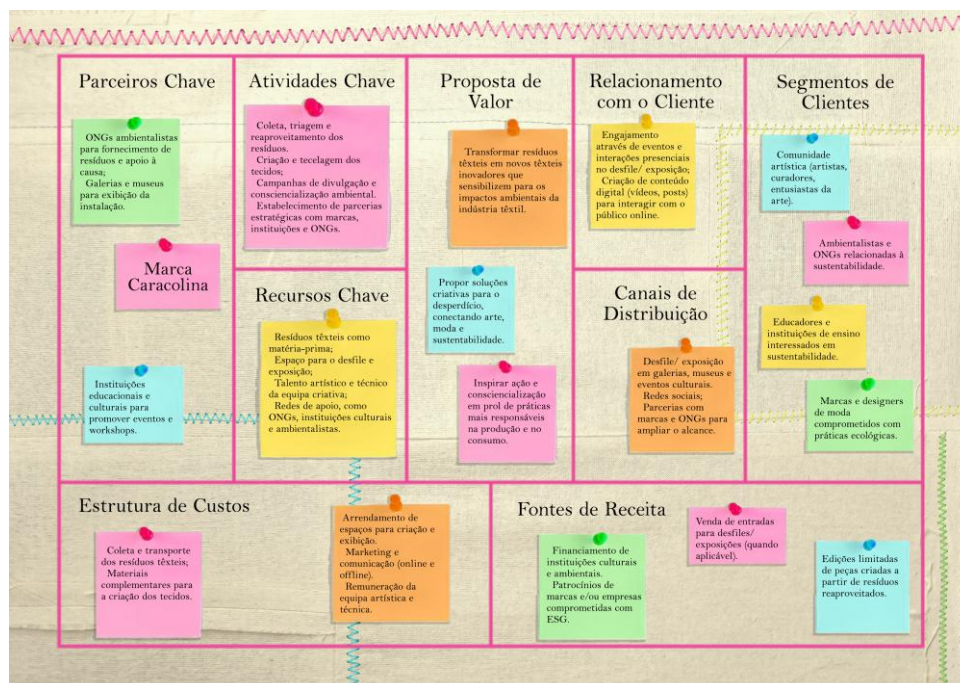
Parceiros Chave

ONGs ambientalistas para fornecimento de resíduos e apoio à causa;
Galerias e museus para exibição da instalação.

Marca Caracolina

Instituições educacionais e culturais para promover eventos e workshops.

Atividades Chave

Coleta, triagem e reaproveitamento dos resíduos.
Criação e tecelagem dos tecidos;
Campanhas de divulgação e conscientização ambiental.
Estabelecimento de parcerias estratégicas com marcas, instituições e ONGs.

Recursos Chave

Resíduos têxteis como matéria-prima;
Espaço para o desfile e exposição;
Talento artístico e técnico da equipa criativa;
Redes de apoio, como ONGs, instituições culturais e ambientalistas.

Proposta de Valor

Transformar resíduos têxteis em novos têxteis inovadores que sensibilizem para os impactos ambientais da indústria têxtil.

Propor soluções criativas para o desperdício, conectando arte, moda e sustentabilidade.

Inspirar ação e consciencialização em prol de práticas mais responsáveis na produção e no consumo.

Relacionamento com o Cliente

Engajamento através de eventos e interações presenciais no desfile/ exposição;
Criação de conteúdo digital (vídeos, posts) para interagir com o público online.

Canais de Distribuição

Desfile/ exposição em galerias, museus e eventos culturais.
Redes sociais;
Parcerias com marcas e ONGs para ampliar o alcance.

Segmentos de Clientes

Comunidade artística (artistas, curadores, entusiastas da arte).

Ambientalistas e ONGs relacionadas à sustentabilidade.

Educadores e instituições de ensino interessados em sustentabilidade.

Marcas e designers de moda comprometidos com práticas ecológicas.

Estrutura de Custos

Coleta e transporte dos resíduos têxteis;
Materiais complementares para a criação dos tecidos.

Arrendamento de espaços para criação e exibição.
Marketing e comunicação (online e offline).
Remuneração da equipa artística e técnica.

Fontes de Receita

Financiamento de instituições culturais e ambientais.
Patrocínios de marcas e/ou empresas comprometidas com ESG.

Venda de entradas para desfiles/ exposições (quando aplicável).

Edições limitadas de peças criadas a partir de resíduos reaproveitados.